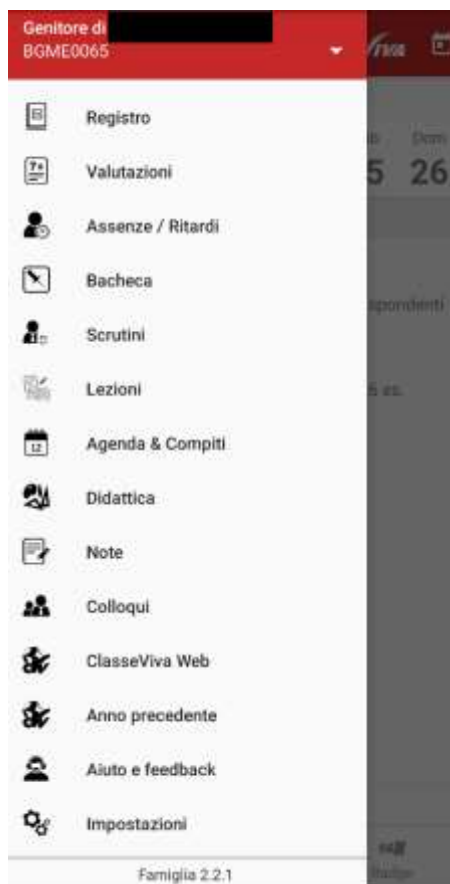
Genitore di
BGME0065

Registro
Valutazioni
Assenze / Ritardi
Bacheca
Scrutini
Lezioni
Agenda & Compiti
Didattica
Note
Colloqui
ClasseViva Web
Anno precedente
Aiuto e feedback
Impostazioni

Famiglia 2.2.1

Dom
5 26
spondenti
5 es.